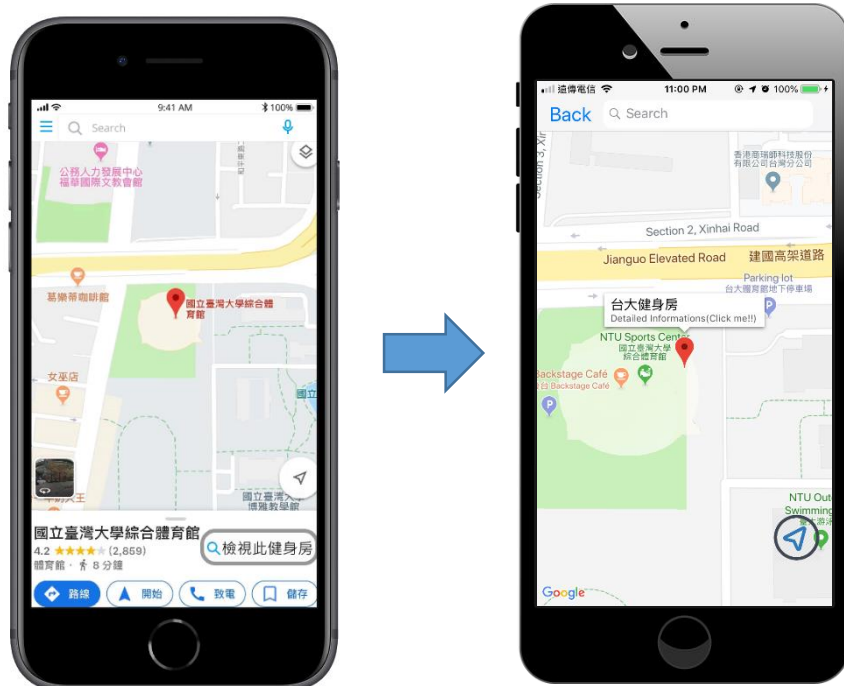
9:41 AM
100%
Search
公務人力發展中心
福華國際文教會館
慕樂蒂咖啡館
國立臺灣大學綜合體育館
女巫店
國立
國立臺灣大
博器教學館
國立臺灣大學綜合體育館
4.2 ★★★★ (2,859)
體育館 · 8 分鐘
檢視此健身房
路線
開始
致電
儲存

遠傳電信
11:00 PM
100%
Back
Search
Section 3, Xin
香港商瑞師科技股份有限公司台灣分公司
Section 2, Xinhai Road
Jianguo Elevated Road
建國高架道路
Parking lot
台大體育館地下停車場
台大健身房
Detailed Informations(Click me!!)
NTU Sports Center
國立臺灣大學綜合體育館
Backstage Café
Backstage Café
NTU Out
Swimming
Google